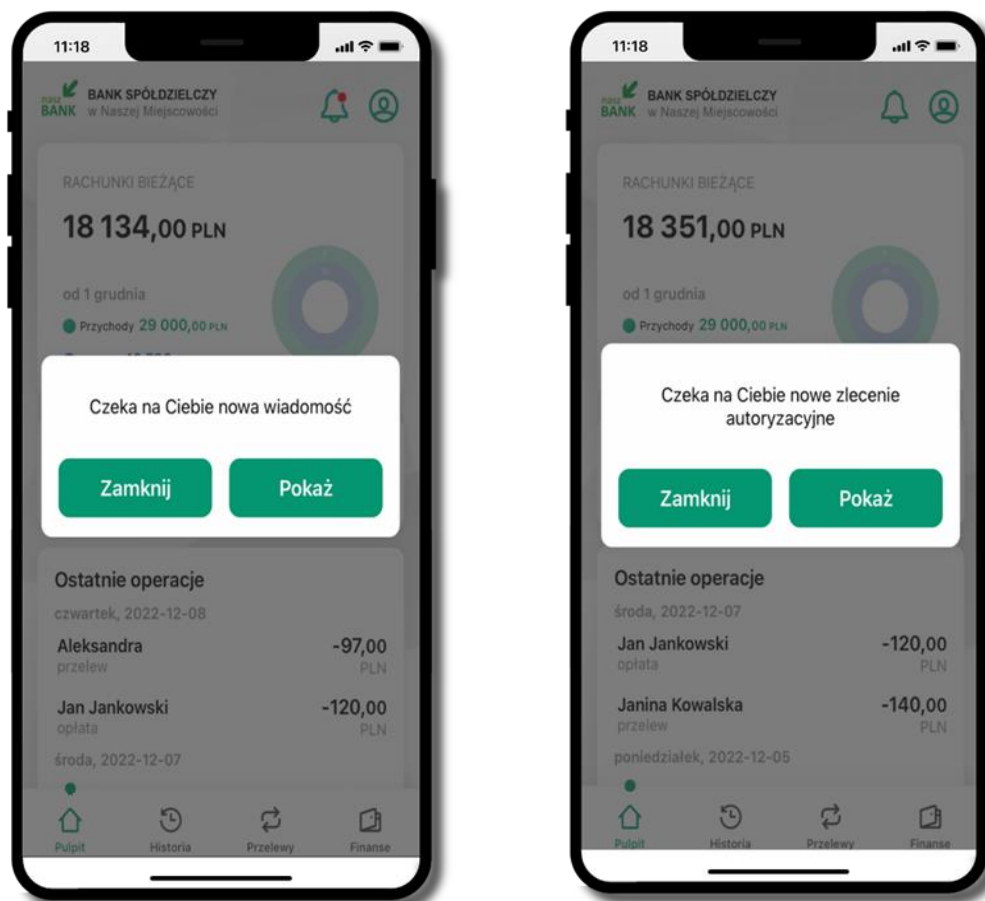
11:18

nasz BANK BANK SPÓŁDZIELCZY w Naszej Miejscowości

RACHUNKI BIEŻĄCE

18 134,00 PLN

od 1 grudnia

Przychody 29 000,00 PLN

Czeka na Ciebie nowa wiadomość

Zamknij

Pokaż

Ostatnie operacje

czwartek, 2022-12-08

Aleksandra
przelew

-97,00 PLN

Jan Jankowski
opłata

-120,00 PLN

środa, 2022-12-07

Pulpit
Historia
Przelewy
Finanse

11:18

nasz BANK BANK SPÓŁDZIELCZY w Naszej Miejscowości

RACHUNKI BIEŻĄCE

18 351,00 PLN

od 1 grudnia

Przychody 29 000,00 PLN

Czeka na Ciebie nowe zlecenie autoryzacyjne

Zamknij

Pokaż

Ostatnie operacje

środa, 2022-12-07

Jan Jankowski
opłata

-120,00 PLN

Janina Kowalska
przelew

-140,00 PLN

poniedziałek, 2022-12-05

Pulpit
Historia
Przelewy
Finanse